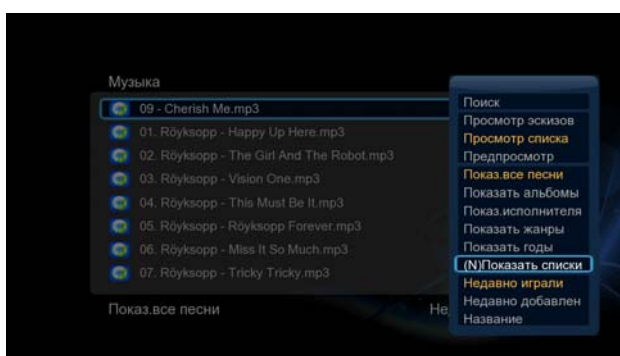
Музыка

09 - Cherish Me.mp3
01. Röyksopp - Happy Up Here.mp3
02. Röyksopp - The Girl And The Robot.mp3
03. Röyksopp - Vision One.mp3
04. Röyksopp - This Must Be It.mp3
05. Röyksopp - Röyksopp Forever.mp3
06. Röyksopp - Miss It So Much.mp3
07. Röyksopp - Tricky Tricky.mp3

Показ.все песни
Не

Поиск
Просмотр эскизов
Просмотр списка
Предпросмотр
Показ.все песни
Показать альбомы
Показ.исполнителя
Показать жанры
Показать годы
(N)Показать списки
Недавно играли
Недавно добавлен
Название